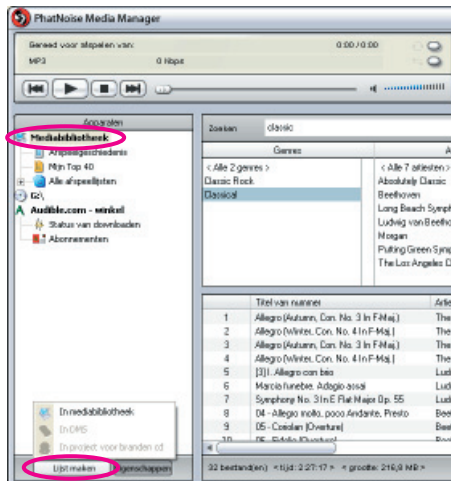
PhatNoise Media Manager

Gereed voor afspelen van:
0:00 / 0:00
MP3
0 Kbps

Apparaten
Mediabibliotheek
Afspeelgeschiedenis
Mijn Top 40
Alle afspeellijsten
G:\
Audible.com - winkel
Status van downloaden
Abonnementen

Zoeken
classic

Genres
< Alle 2 genres >
Classic Rock
Classical

A
< Alle 7 artiesten >
Absolutely Classic
Beethoven
Long Beach Symph
Ludwig van Beetho
Morgan
Putting Green Symp
The Los Angeles C

| | Titel van nummer | Artie |
|---|---|---|
| 1 | Allegro (Autumn, Con. No. 3 In F-Maj.) | The |
| 2 | Allegro (Winter, Con. No. 4 In F-Maj.) | The |
| 3 | Allegro (Autumn, Con. No. 3 In F-Maj.) | The |
| 4 | Allegro (Winter, Con. No. 4 In F-Maj.) | The |
| 5 | [3] I. Allegro con brio | Lud |
| 6 | Marcia funebre. Adagio assai | Lud |
| 7 | Symphony No. 3 In E Flat Major Op. 55 | Lud |
| 8 | 04 - Allegro molto, poco Andante, Presto | Bee |
| 9 | 05 - Coriolan (Overture) | Bee |
| 10 | 05 - Fidelio (Overture) | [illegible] |

In mediabibliotheek
In DMS
In project voor branden cd

Lijst maken
Eigenschappen

32 bestand(en) < tijd: 2:27:17 > < grootte: 216,0 MB >